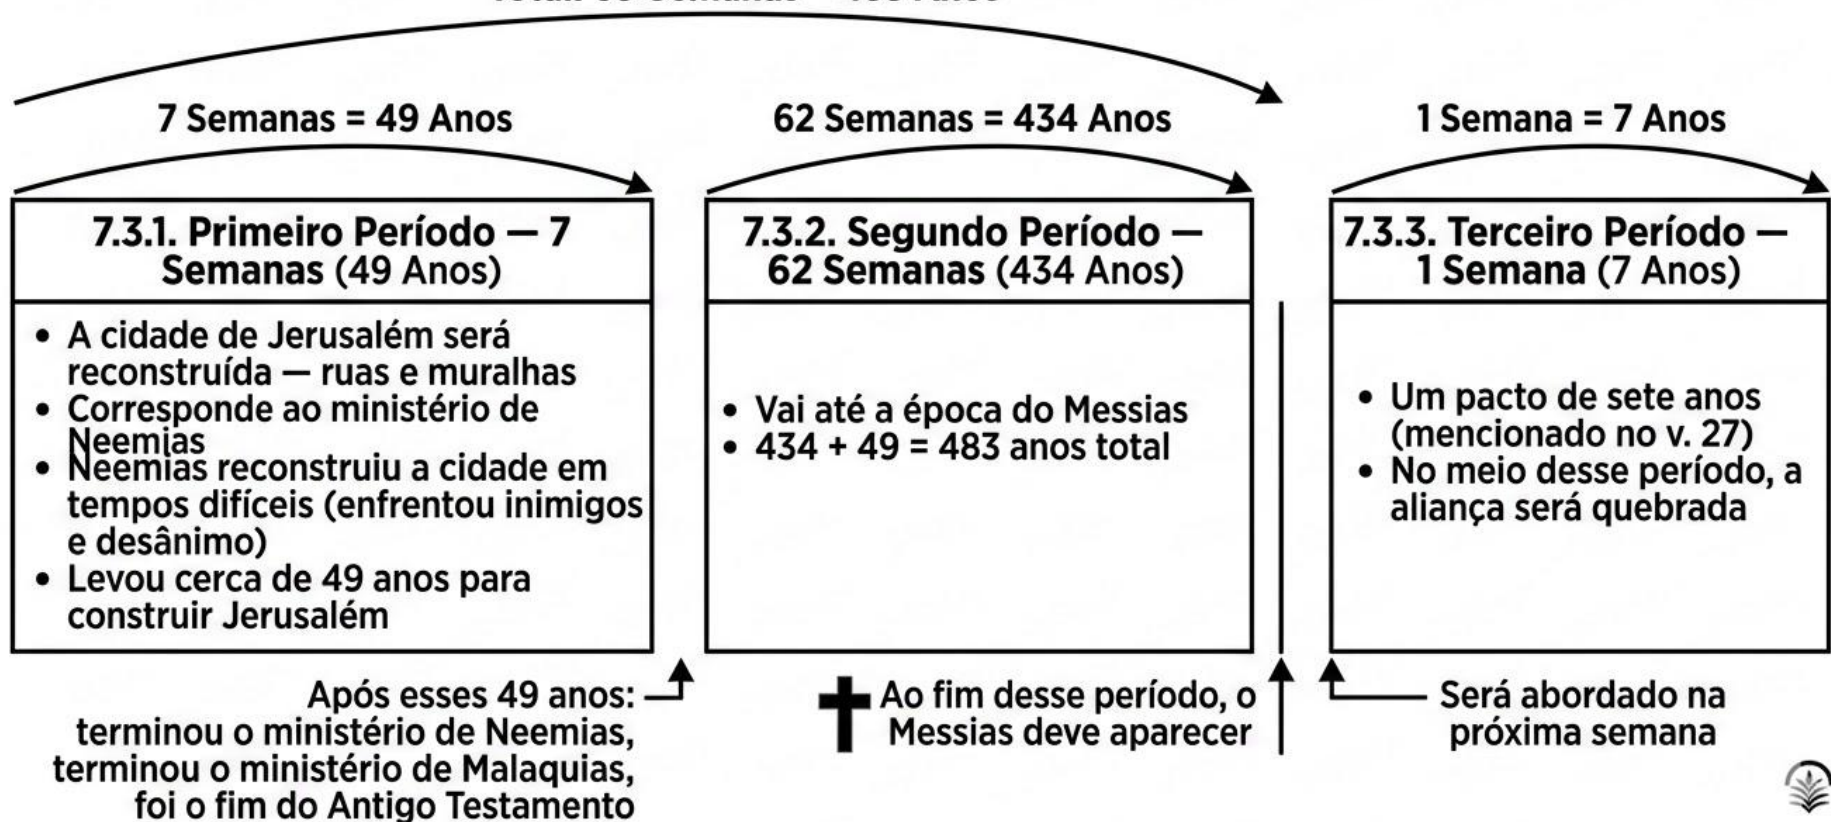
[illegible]

7 Semanas = 49 Anos

62 Semanas = 434 Anos

1 Semana = 7 Anos

7.3.1. Primeiro Período — 7 Semanas (49 Anos)

• A cidade de Jerusalém será reconstruída — ruas e muralhas
• Corresponde ao ministério de Neemias
• Neemias reconstruiu a cidade em tempos difíceis (enfrentou inimigos e desânimo)
• Levou cerca de 49 anos para construir Jerusalém

7.3.2. Segundo Período — 62 Semanas (434 Anos)

• Vai até a época do Messias
• 434 + 49 = 483 anos total

7.3.3. Terceiro Período — 1 Semana (7 Anos)

• Um pacto de sete anos (mencionado no v. 27)
• No meio desse período, a aliança será quebrada

Após esses 49 anos: terminou o ministério de Neemias, terminou o ministério de Malaquias, foi o fim do Antigo Testamento

Ao fim desse período, o Messias deve aparecer

Será abordado na próxima semana